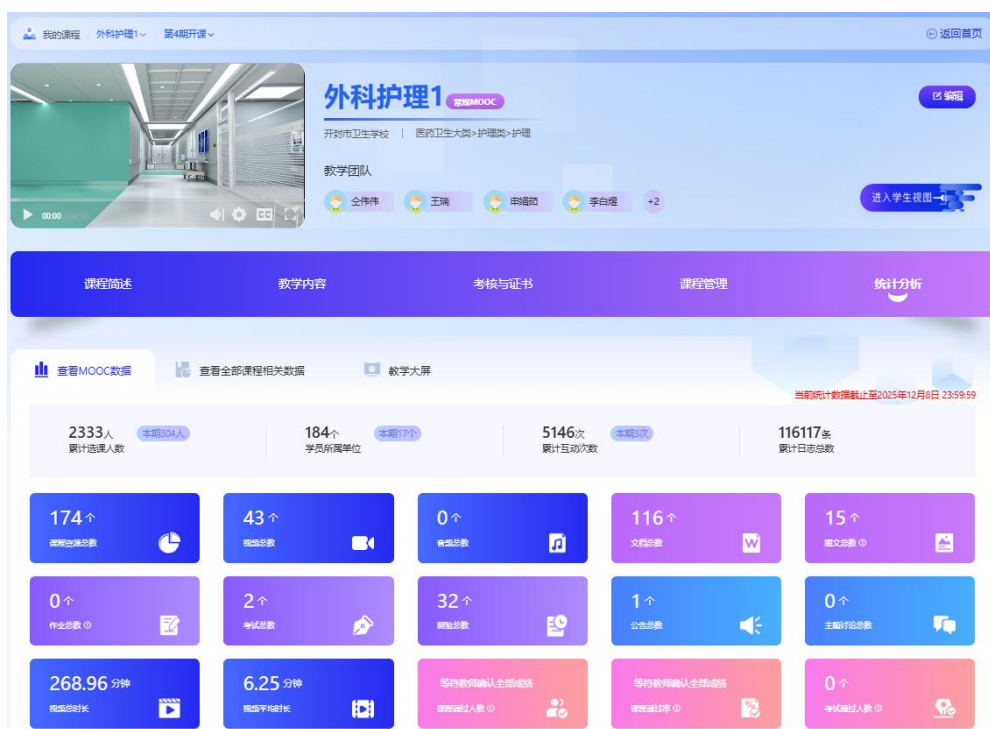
我的课程 | 外科护理1 | 第4期开课

返回首页

00:00

外科护理1 常规MOOC

编辑

开封市卫生学校 | 医药卫生大类>护理类>护理

教学团队

仝伟伟 王瑞 申娟娟 李白瑶 +2

进入学生视图

课程简述 教学内容 考核与证书 课程管理 统计分析

查看MOOC数据 查看全部课程相关数据 教学大屏

当前统计数据截止至2025年12月8日 23:59:59

2333人 本期304人
累计选课人数

184个 本期17个
学员所属单位

5146次 本期3次
累计互动次数

116117条
累计日志总数

174个
课程资源总数

43个
视频总数

0个
音频总数

116个
文档总数

15个
图文总数

0个
作业总数

2个
考试总数

32个
测验总数

1个
公告总数

0个
主题讨论总数

268.96 分钟
视频总时长

6.25 分钟
视频平均时长

等待教师确认全部成绩
课程通过人数

等待教师确认全部成绩
课程通过率

0个
考试通过人数